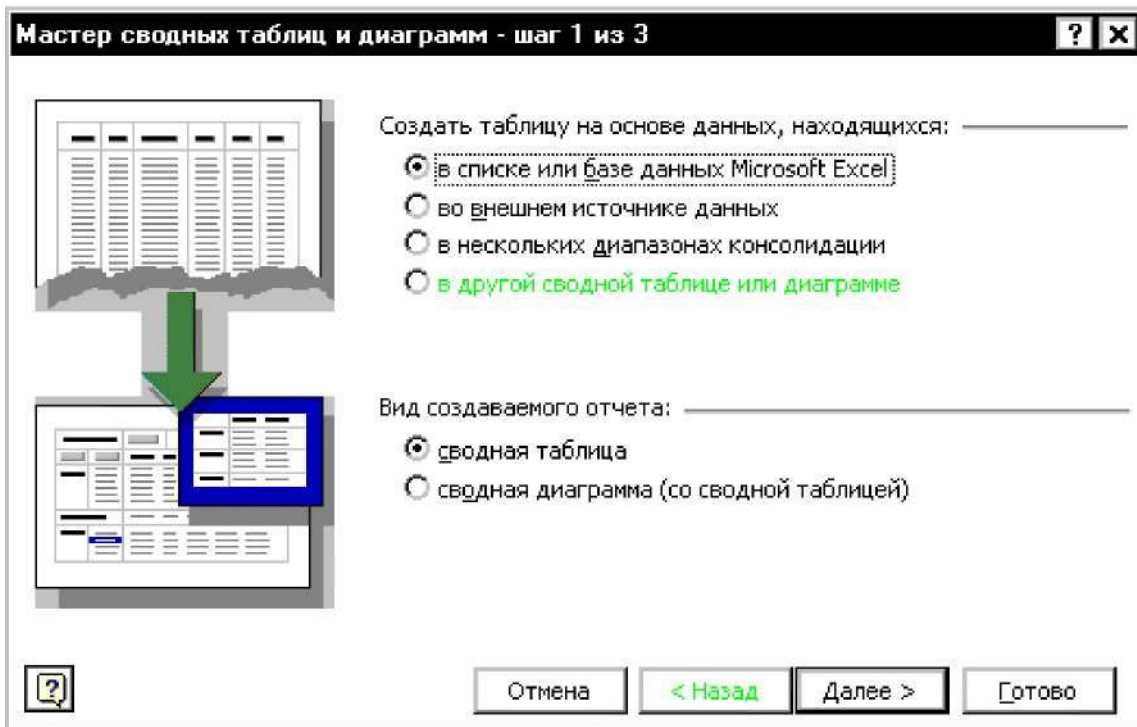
Мастер сводных таблиц и диаграмм - шаг 1 из 3

?

Создать таблицу на основе данных, находящихся:

в списке или базе данных Microsoft Excel

во внешнем источнике данных

в нескольких диапазонах консолидации

в другой сводной таблице или диаграмме

Вид создаваемого отчета:

сводная таблица

сводная диаграмма (со сводной таблицей)

?

Отмена

< Назад

Далее >

Готово